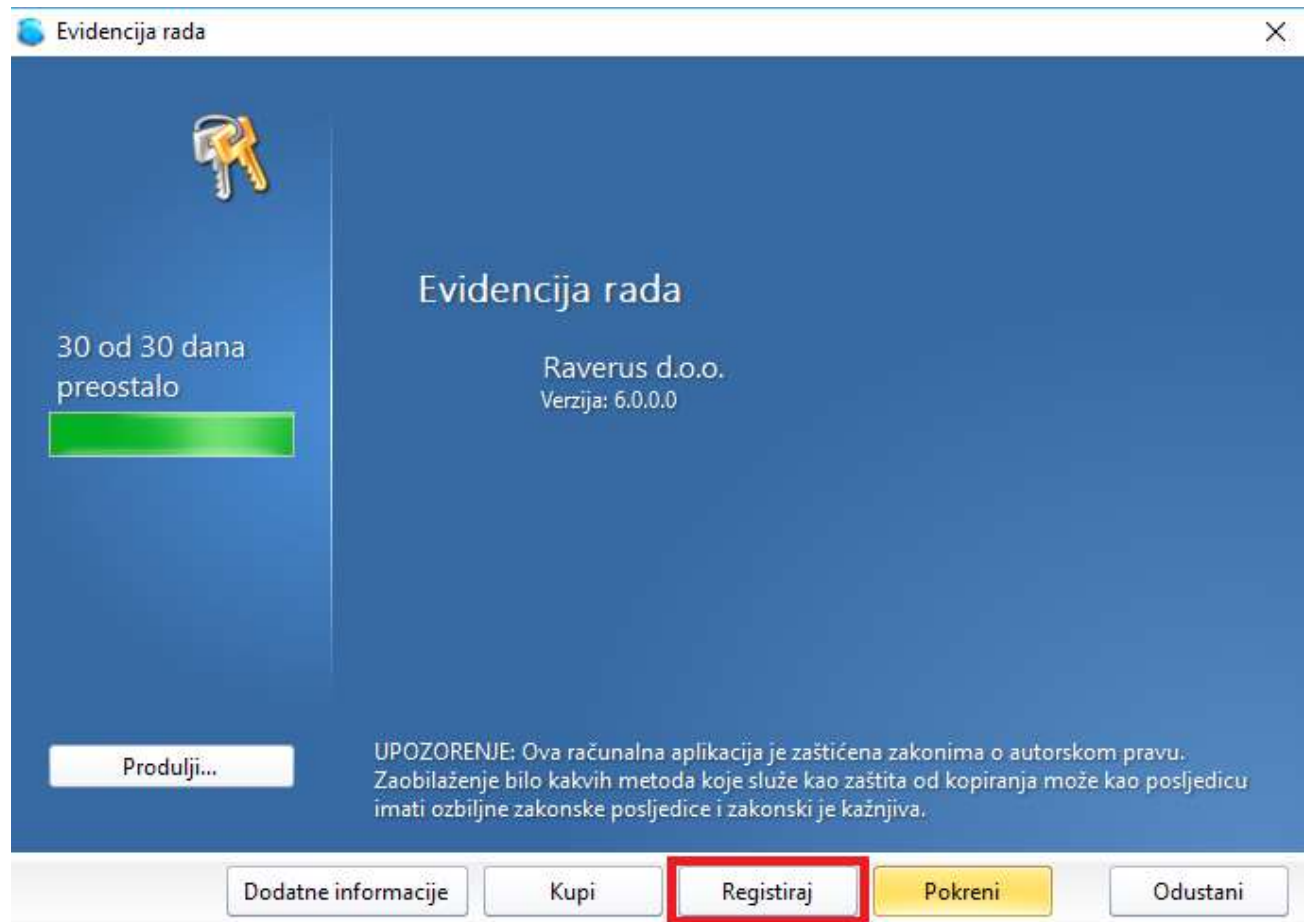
Evidencija rada

×

Evidencija rada

30 od 30 dana preostalo

Raverus d.o.o.
Verzija: 6.0.0.0

Produlji...

UPOZORENJE: Ova računalna aplikacija je zaštićena zakonima o autorskom pravu. Zaobilaženje bilo kakvih metoda koje služe kao zaštita od kopiranja može kao posljedicu imati ozbiljne zakonske posljedice i zakonski je kažnjiva.

Dodatne informacije

Kupi

Registiraj

Pokreni

Odustani